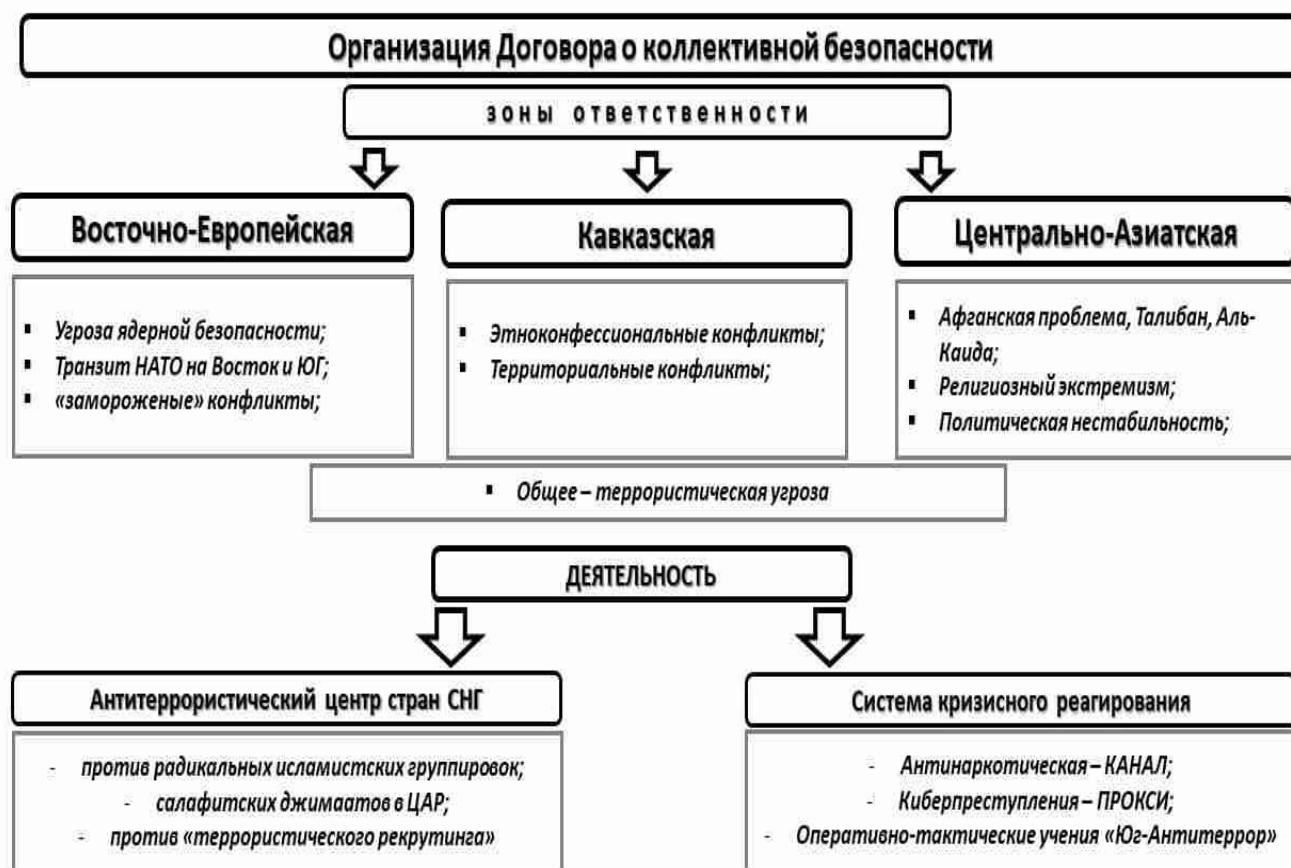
Организация Договора о коллективной безопасности

зоны ответственности

Восточно-Европейская

Кавказская

Центрально-Азиатская

- Угроза ядерной безопасности;
- Транзит НАТО на Восток и ЮГ;
- «замороженые» конфликты;

- Этноконфессиональные конфликты;
- Территориальные конфликты;

- Афганская проблема, Талибан, Аль-Каида;
- Религиозный экстремизм;
- Политическая нестабильность;

- Общее – террористическая угроза

ДЕЯТЕЛЬНОСТЬ

Антитеррористический центр стран СНГ

Система кризисного реагирования

- против радикальных исламистских группировок;
- салафитских джимаатов в ЦАР;
- против «террористического рекрутинга»

- Антинаркотическая – КАНАЛ;
- Киберпреступления – ПРОКСИ;
- Оперативно-тактические учения «Юг-Антитеррор»